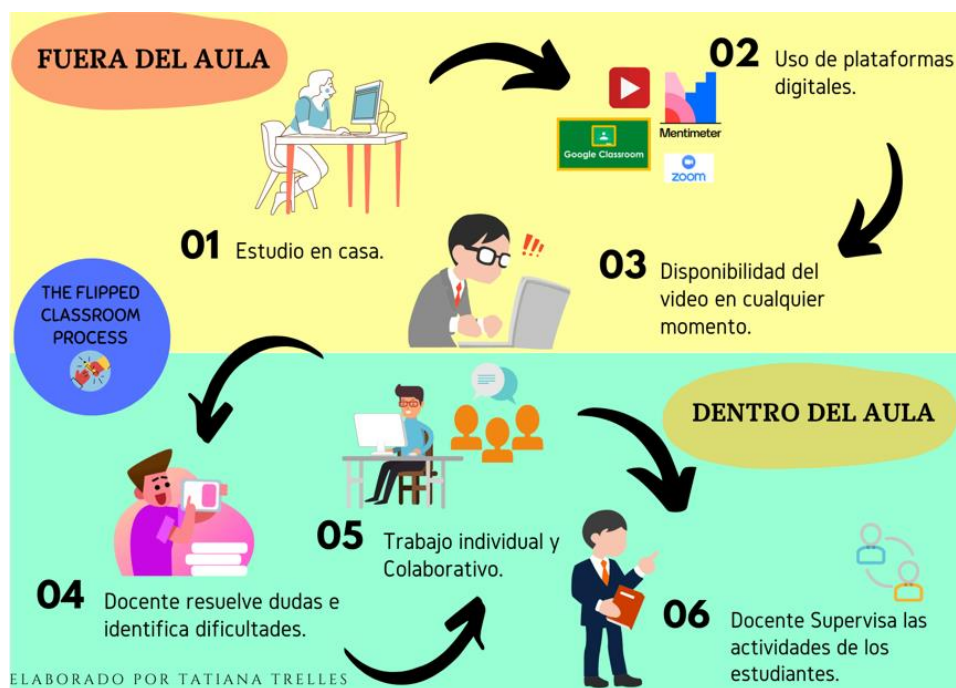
FUERA DEL AULA

02 Uso de plataformas digitales.

Google Classroom

Mentimeter

zoom

01 Estudio en casa.

03 Disponibilidad del video en cualquier momento.

THE FLIPPED CLASSROOM PROCESS

DENTRO DEL AULA

05 Trabajo individual y Colaborativo.

04 Docente resuelve dudas e identifica dificultades.

06 Docente Supervisa las actividades de los estudiantes.

ELABORADO POR TATIANA TRELLES